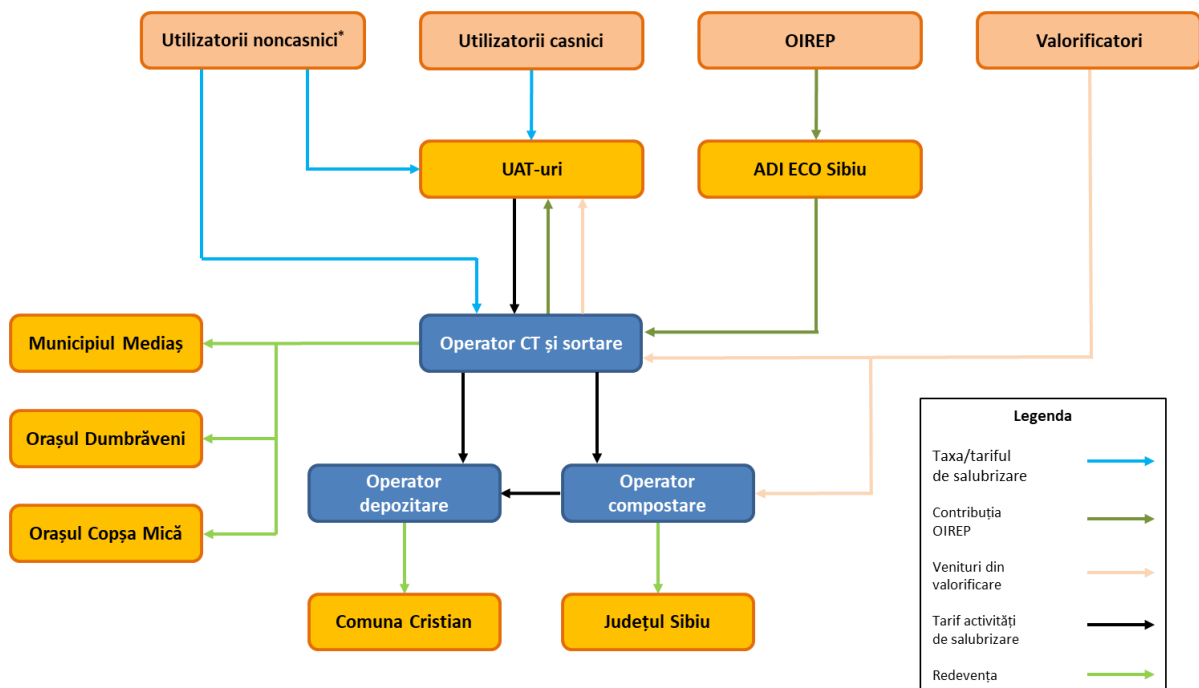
Utilizatorii noncasnici*

Utilizatorii casnici

OIREP

Valorificatori

UAT-uri

ADI ECO Sibiu

Municipiul Mediaș

Operator CT și sortare

Orașul Dumbrăveni

Orașul Copșa Mică

Operator depozitare

Operator compostare

Comuna Cristian

Județul Sibiu

Legenda

Taxa/tariful de salubrizare

Contribuția OIREP

Venituri din valorificare

Tarif activități de salubrizare

Redevența